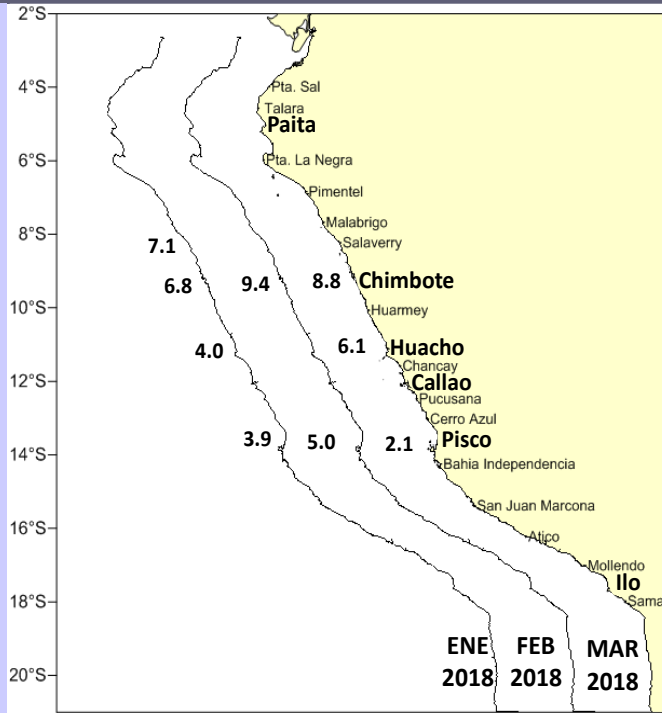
2°S
4°S
6°S
8°S
10°S
12°S
14°S
16°S
18°S
20°S

Pta. Sal
Talara
Paita
Pta. La Negra
Pimentel
Malabrigo
Salaverry
Chimbote
Huarmey
Huacho
Chancay
Callao
Pucusana
Cerro Azul
Pisco
Bahia Independencia
San Juan Marcona
Atico
Mollendo
Ilo
Sama

7.1
6.8
9.4
8.8
4.0
6.1
3.9
5.0
2.1

ENE 2018
FEB 2018
MAR 2018